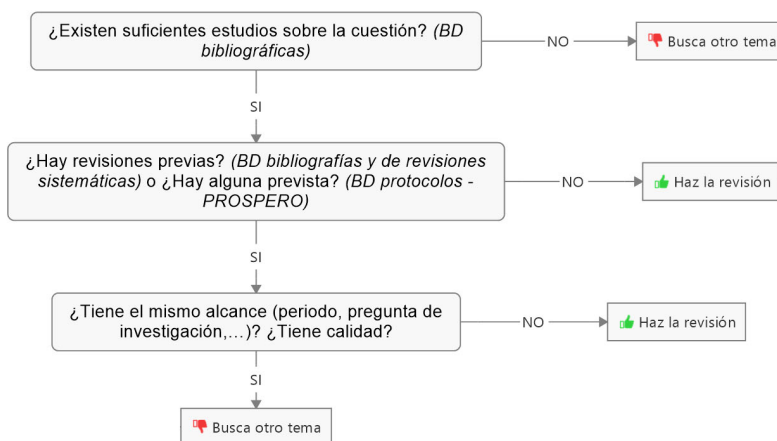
¿Existen suficientes estudios sobre la cuestión? *(BD bibliográficas)*

NO

Busca otro tema

SI

¿Hay revisiones previas? *(BD bibliografías y de revisiones sistemáticas)* o ¿Hay alguna prevista? *(BD protocolos - PROSPERO)*

NO

Haz la revisión

SI

¿Tiene el mismo alcance (periodo, pregunta de investigación,...)? ¿Tiene calidad?

NO

Haz la revisión

SI

Busca otro tema